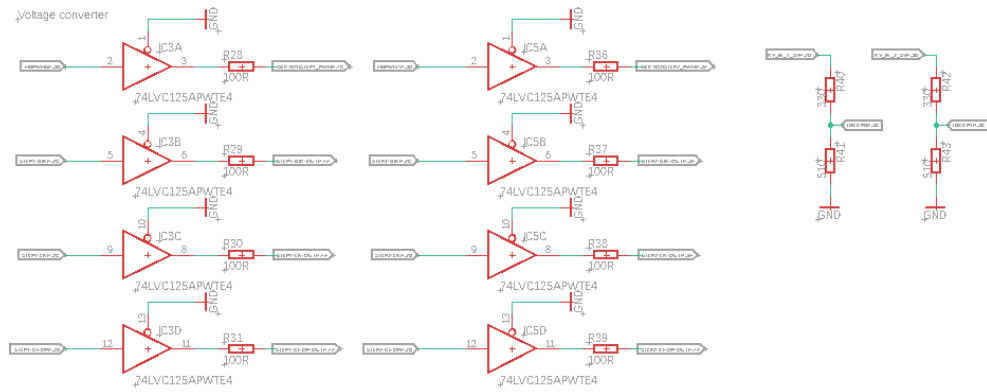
Voltage converter

GND
1
IC3A
2 3
R28
100R
74LVC125APWTE4

GND
4
IC3B
5 6
R29
100R
74LVC125APWTE4

GND
10
IC3C
9 8
R30
100R
74LVC125APWTE4

GND
13
IC3D
12 11
R31
100R
74LVC125APWTE4

GND
1
IC5A
2 3
R36
100R
74LVC125APWTE4

GND
4
IC5B
5 6
R37
100R
74LVC125APWTE4

GND
10
IC5C
9 8
R38
100R
74LVC125APWTE4

GND
13
IC5D
12 11
R39
100R
74LVC125APWTE4

R40
330
R41
510
GND

R42
330
R43
510
GND